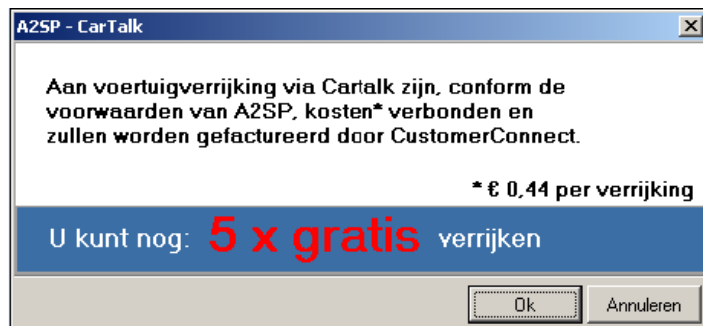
A2SP - CarTalk

Aan voertuigverrijking via Cartalk zijn, conform de voorwaarden van A2SP, kosten* verbonden en zullen worden gefactureerd door CustomerConnect.

* € 0,44 per verrijking

U kunt nog: 5 x gratis verrijken

Ok

Annuleren